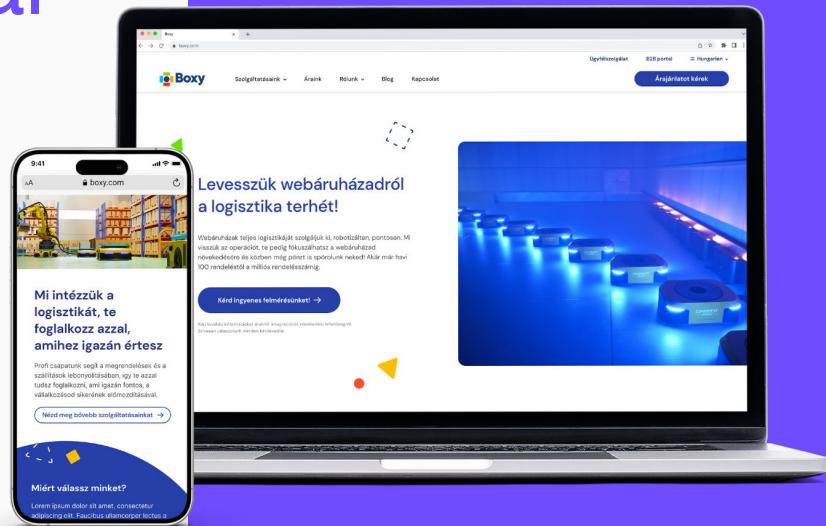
Boxy

boxy.com

Ügyfélszolgálat B2B portál Hungarian

Boxy Szolgáltatásaink Áraink Rólunk Blog Kapcsolat Árajánlatot kérek

Levesszük webáruházadról a logisztika terhét!

Webáruházak teljes logisztikáját szolgáljuk ki, robotizáltan, pontosan. Mi visszük az operációt, te pedig fókuszálhatsz a webáruházad növekedésére és közben még pénzt is spórolunk neked! Akár már havi 100 rendeléstől a milliós rendelésszámig.

Kérd ingyenes felmérésünket! →

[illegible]

9:41

AA boxy.com

Mi intézzük a logisztikát, te foglalkozz azzal, amihez igazán értesz

Profi csapatunk segít a megrendelések és a szállítások lebonyolításában, így te azzal tudsz foglalkozni, ami igazán fontos, a vállalkozásod sikerének előmozdításával.

Nézd meg bővebb szolgáltatásainkat →

Miért válassz minket?

Lorem ipsum dolor sit amet, consectetur adipiscing elit. Faucibus ullamcorper lectus a